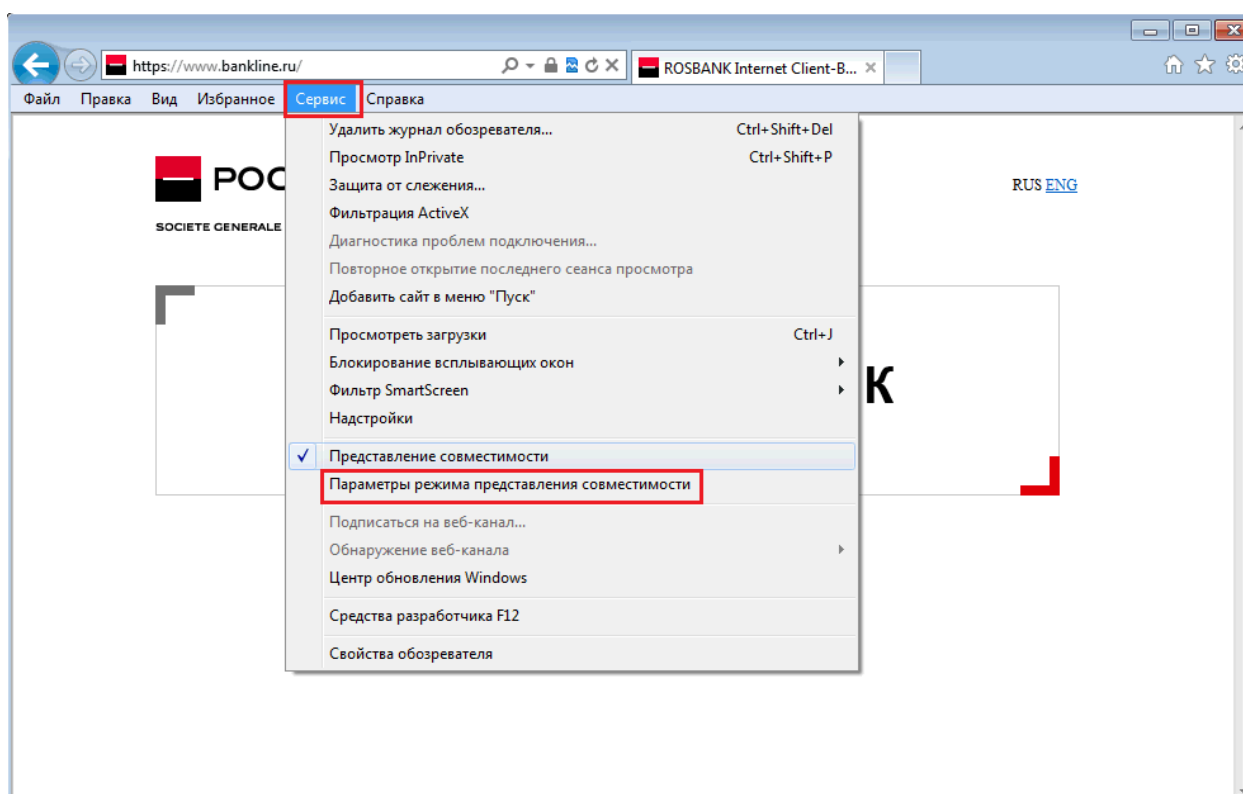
https://www.bankline.ru/

ROSBANK Internet Client-B...

Файл Правка Вид Избранное Сервис Справка

Удалить журнал обозревателя... Ctrl+Shift+Del
Просмотр InPrivate Ctrl+Shift+P
Защита от слежения...
Фильтрация ActiveX
Диагностика проблем подключения...
Повторное открытие последнего сеанса просмотра
Добавить сайт в меню "Пуск"
Просмотреть загрузки Ctrl+J
Блокирование всплывающих окон
Фильтр SmartScreen
Надстройки
✓ Представление совместимости
Параметры режима представления совместимости
Подписаться на веб-канал...
Обнаружение веб-канала
Центр обновления Windows
Средства разработчика F12
Свойства обозревателя

РОС

SOCIETE GENERALE

RUS ENG

К